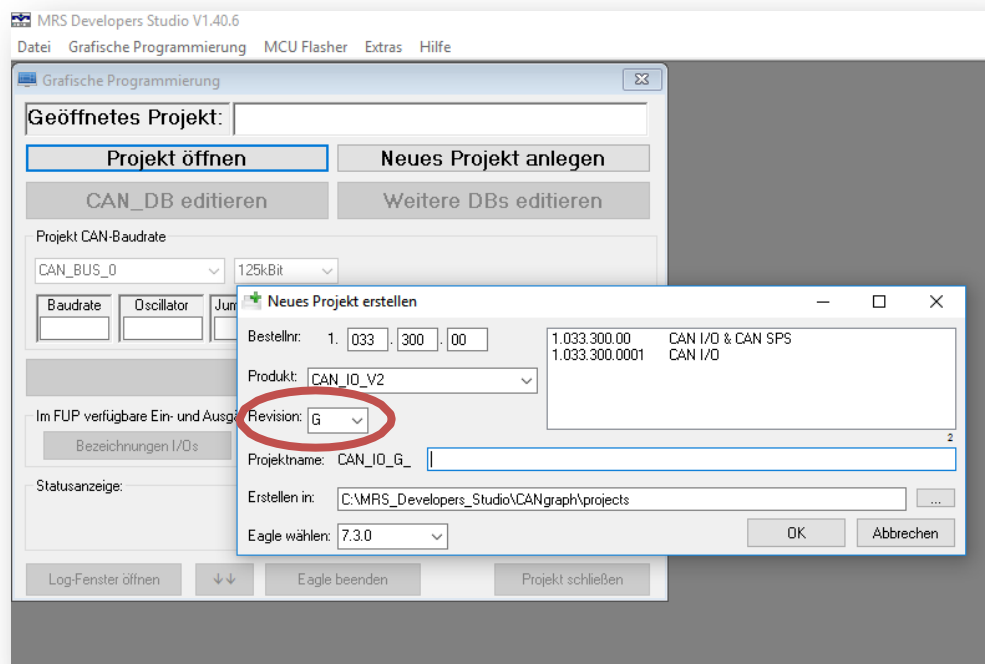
MRS Developers Studio V1.40.6

Datei Grafische Programmierung MCU Flasher Extras Hilfe

Grafische Programmierung

Geöffnetes Projekt:

Projekt öffnen

Neues Projekt anlegen

CAN_DB editieren

Weitere DBs editieren

Projekt CAN-Baudrate

CAN_BUS_0

125kBit

Baudrate

Oscillator

Jum

Im FUP verfügbare Ein- und Ausgä

Bezeichnungen I/Os

Statusanzeige:

Log-Fenster öffnen

↓↓

Eagle beenden

Projekt schließen

Neues Projekt erstellen

Bestellnr: 1. 033 . 300 . 00

| | |
|---|---|
| 1.033.300.00 | CAN I/O & CAN SPS |
| 1.033.300.0001 | CAN I/O |

2

Produkt: CAN_IO_V2

Revision: G

Projektname: CAN_IO_G_

Erstellen in: C:\MRS_Developers_Studio\CANgraph\projects

...

Eagle wählen: 7.3.0

OK

Abbrechen